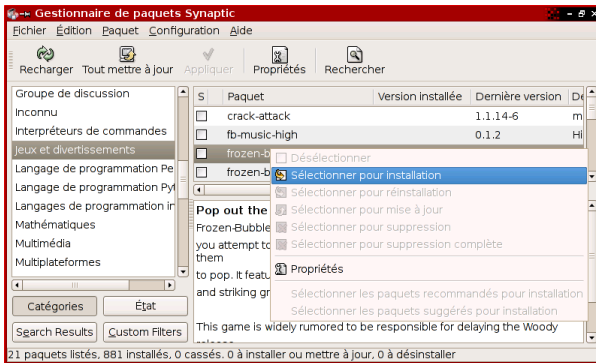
-- Gestionnaire de paquets Synaptic

Fichier Édition Paquet Configuration Aide

Recharger Tout mettre à jour Appliquer Propriétés Rechercher

Groupe de discussion
Inconnu
Interpréteurs de commandes
Jeux et divertissements
Langage de programmation Pe
Langage de programmation Py
Langages de programmation in
Mathématiques
Multimédia
Multiplateformes

Catégories État
Search Results Custom Filters

| S | Paquet | Version installée | Dernière version | De |
|---|---|---|---|---|
| | crack-attack | | 1.1.14-6 | m |
| | fb-music-high | | 0.1.2 | Hi |
| | frozen-b | | | |
| | frozen-b | | | |

Pop out the
Frozen-Bubble
you attempt to
them
to pop. It featu
and striking gr

This game is widely rumored to be responsible for delaying the Woody

Désélectionner
Sélectionner pour installation
Sélectionner pour réinstallation
Sélectionner pour mise à jour
Sélectionner pour suppression
Sélectionner pour suppression complète
Propriétés
Sélectionner les paquets recommandés pour installation
Sélectionner les paquets suggérés pour installation

21 paquets listés, 881 installés, 0 cassés. 0 à installer ou mettre à jour, 0 à désinstaller